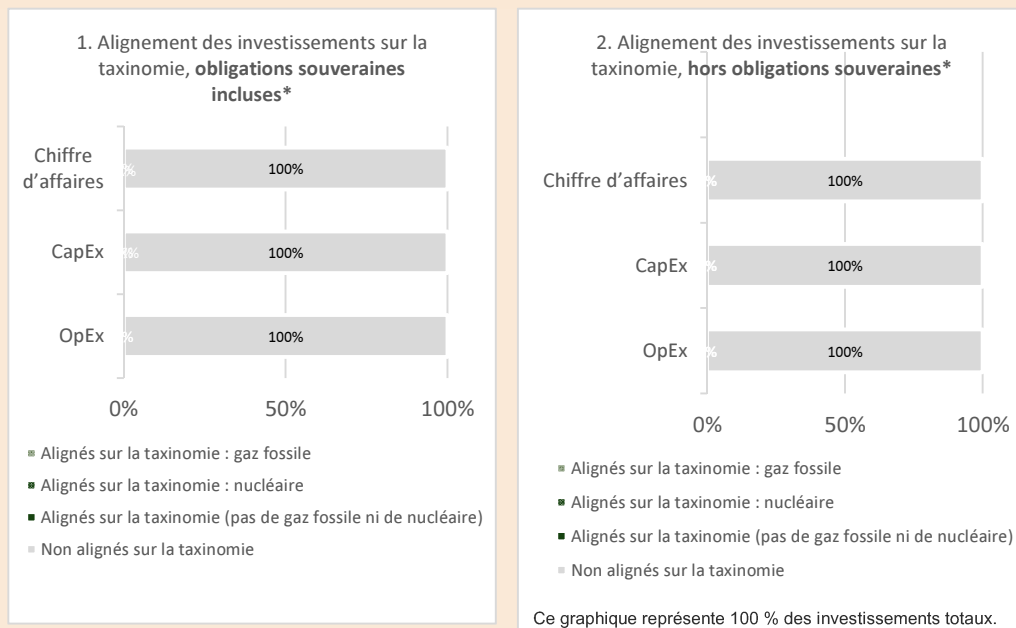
1. Alignement des investissements sur la taxinomie, **obligations souveraines incluses***

| | |
|---|---|
| Chiffre d'affaires | % 100% |
| CapEx | % 100% |
| OpEx | % 100% |

0% 50% 100%

Alignés sur la taxinomie : gaz fossile
Alignés sur la taxinomie : nucléaire
Alignés sur la taxinomie (pas de gaz fossile ni de nucléaire)
Non alignés sur la taxinomie

2. Alignement des investissements sur la taxinomie, **hors obligations souveraines***

| | |
|---|---|
| Chiffre d'affaires | % 100% |
| CapEx | % 100% |
| OpEx | % 100% |

0% 50% 100%

Alignés sur la taxinomie : gaz fossile
Alignés sur la taxinomie : nucléaire
Alignés sur la taxinomie (pas de gaz fossile ni de nucléaire)
Non alignés sur la taxinomie

Ce graphique représente 100 % des investissements totaux.